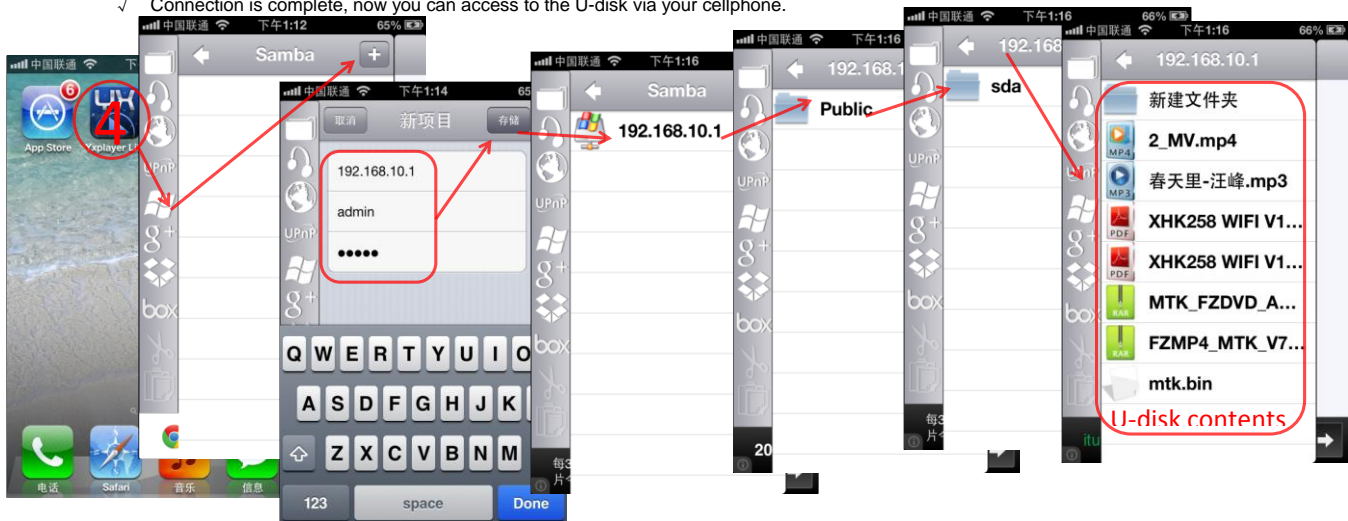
√ Connection is complete, now you can access to the U-disk via your cellphone.

中国联通 6 App Store Yxplayer Li 4 电话 Safari 音乐 信息

中国联通 下午1:12 65% Samba +

UPnP box

中国联通 下午1:14 65% 取消 新项目 存储

192.168.10.1

admin

•••••

Q W E R T Y U I O
A S D F G H J K
Z X C V B N M
123 space Done

中国联通 下午1:16 Samba

192.168.10.1

每3 片

中国联通 下午1:16 192.168.1

Public

20

中国联通 下午1:16 66% 192.168

sda

每3 片

中国联通 下午1:16 66% 192.168.10.1

新建文件夹

2_MV.mp4

春天里-汪峰.mp3

XHK258 WIFI V1...

XHK258 WIFI V1...

MTK_FZDVD_A...

FZMP4_MTK_V7...

mtk.bin

U-disk contents

itu